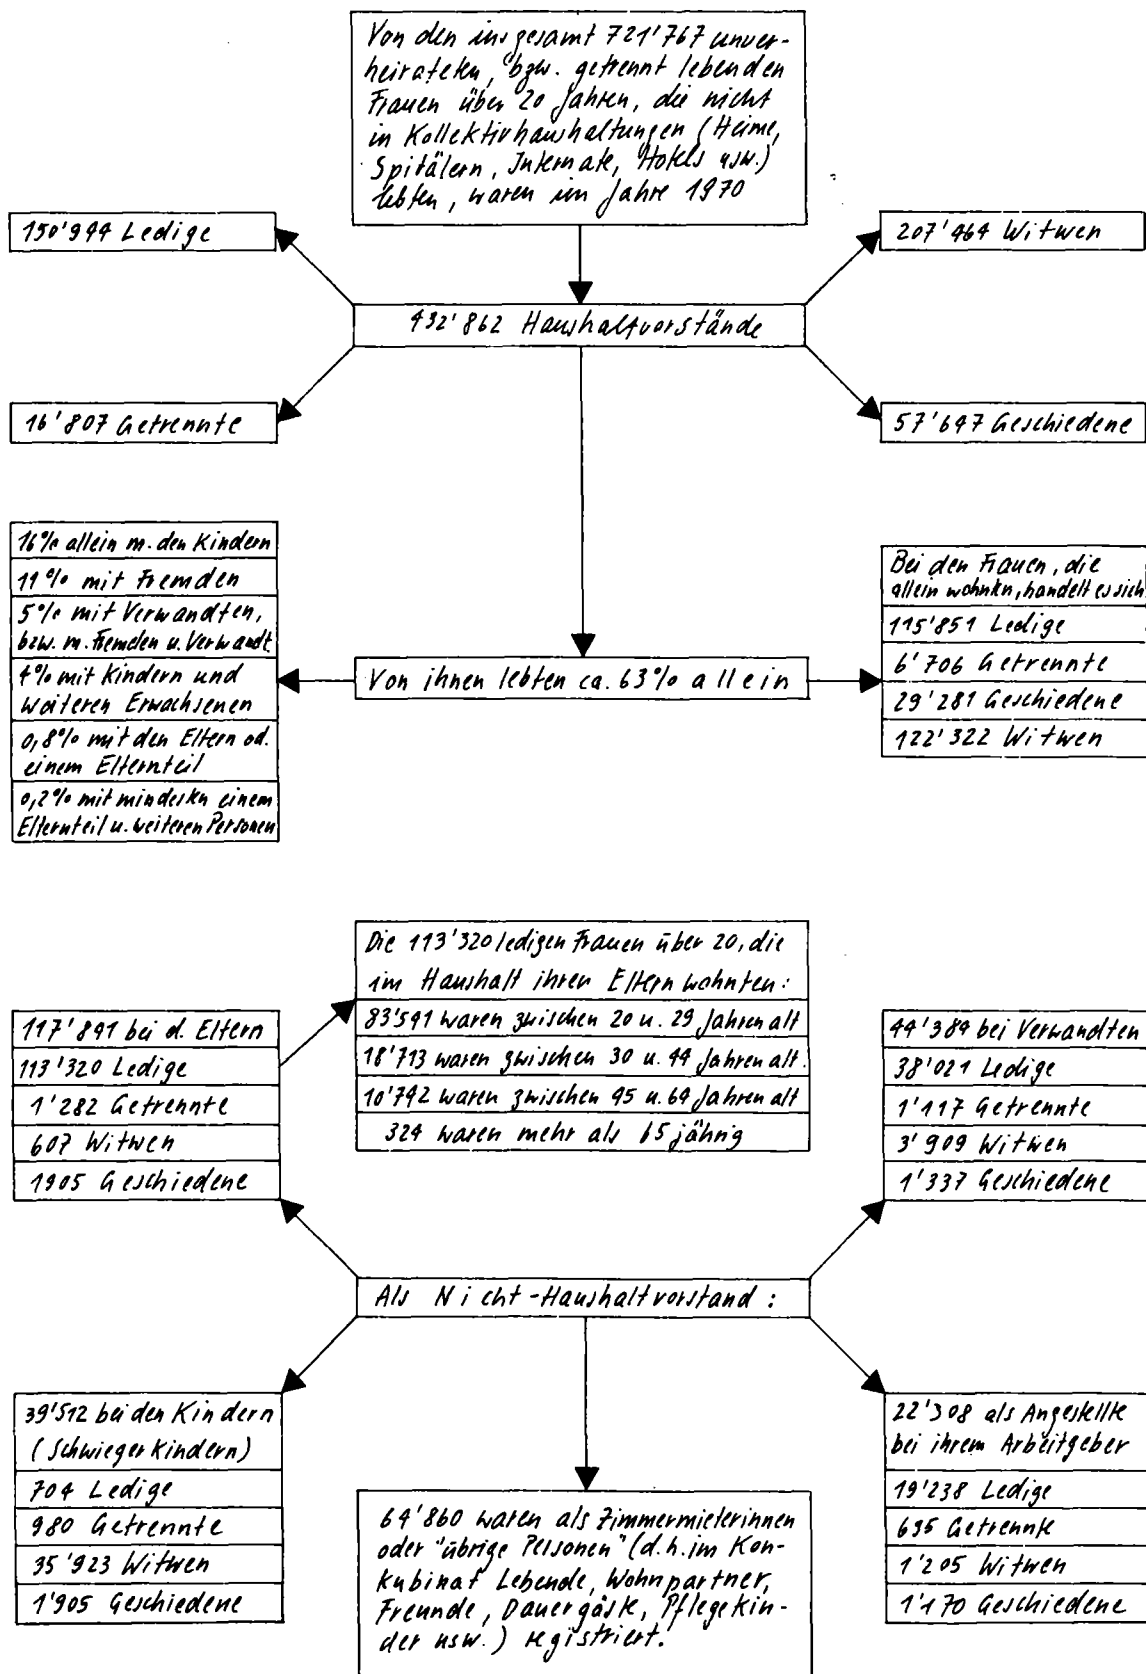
Von den insgesamt 721'767 unverheirateten, bzw. getrennt lebenden Frauen über 20 Jahren, die nicht in Kollektivhaushaltungen (Heime, Spitälern, Internate, Hotels usw.) lebten, waren im Jahre 1970

150'994 Ledige

207'464 Witwen

432'862 Haushaltvorstände

16'807 Getrennte

57'647 Geschiedene

16% allein m. den Kindern
11% mit Fremden
5% mit Verwandten, bzw. m. Fremden u. Verwandt.
4% mit Kindern und weiteren Erwachsenen
0,8% mit den Eltern od. einem Elternteil
0,2% mit mindesten einem Elternteil u. weiteren Personen

Von ihnen lebten ca. 63% allein

Bei den Frauen, die allein wohnten, handelt es sich
115'851 Ledige
6'706 Getrennte
29'281 Geschiedene
122'322 Witwen

Die 113'320 ledigen Frauen über 20, die im Haushalt ihren Eltern wohnten:
83'591 waren zwischen 20 u. 29 Jahren alt
18'713 waren zwischen 30 u. 44 Jahren alt
10'792 waren zwischen 45 u. 64 Jahren alt
324 waren mehr als 65 jährig

117'891 bei d. Eltern
113'320 Ledige
1'282 Getrennte
607 Witwen
1905 Geschiedene

44'384 bei Verwandten
38'021 Ledige
1'117 Getrennte
3'909 Witwen
1'337 Geschiedene

Als Nicht-Haushaltvorstand:

39'512 bei den Kindern (Schwiegerkindern)
704 Ledige
980 Getrennte
35'923 Witwen
1'905 Geschiedene

64'860 waren als Zimmermieterinnen oder "übrige Personen" (d.h. im Konkubinat Lebende, Wohnpartner, Freunde, Dauergäste, Pflegekinder usw.) registriert.

22'308 als Angestellte bei ihrem Arbeitgeber
19'238 Ledige
635 Getrennte
1'205 Witwen
1'170 Geschiedene